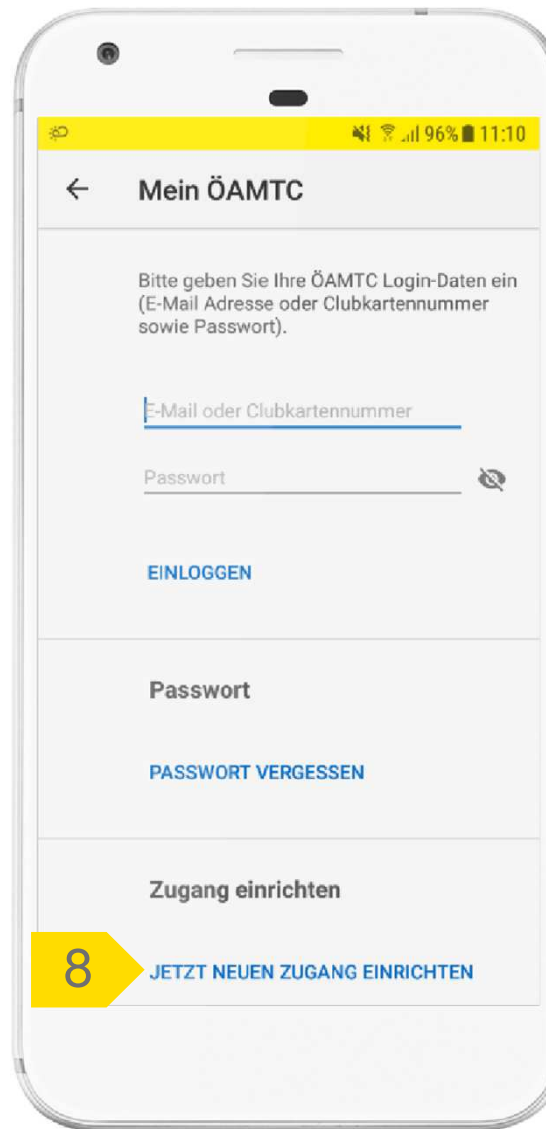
96% 11:10

Mein ÖAMTC

Bitte geben Sie Ihre ÖAMTC Login-Daten ein (E-Mail Adresse oder Clubkartennummer sowie Passwort).

E-Mail oder Clubkartennummer

Passwort

EINLOGGEN

Passwort

PASSWORT VERGESSEN

Zugang einrichten

8

JETZT NEUEN ZUGANG EINRICHTEN